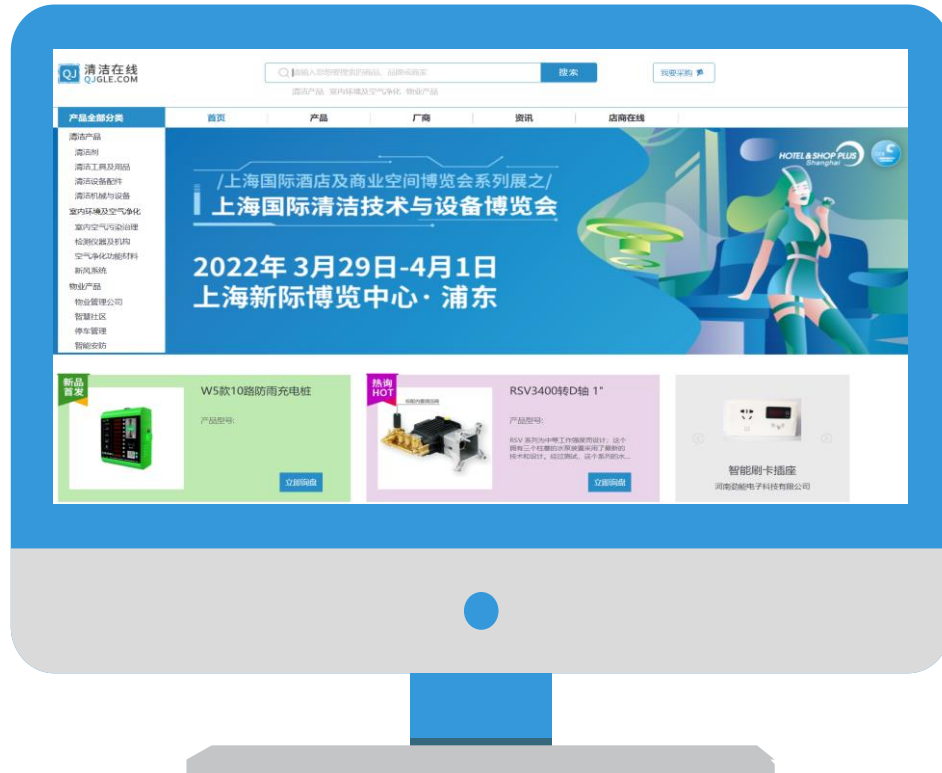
QJ 清洁在线 QJGLE.COM

请输入您想搜索的商品、品牌或商家

搜索

我要采购

清洁产品 室内环境及空气净化 物业产品

产品全部分类

首页 产品 厂商 资讯 店商在线

清洁产品
清洁剂
清洁工具及用品
清洁设备配件
清洁机械与设备
室内环境及空气净化
室内空气污染治理
检测仪器及机构
空气净化功能材料
新风系统
物业产品
物业管理公司
智慧社区
停车管理
智能安防

HOTEL & SHOP PLUS Shanghai

/上海国际酒店及商业空间博览会系列展之/
上海国际清洁技术与设备博览会
2022年 3月29日-4月1日
上海新际博览中心·浦东

新品首发
W5款10路防雨充电桩
产品型号:
立即询盘

热询 HOT
RSV3400转D轴 1"
产品型号:
RSV 系列为中等工作强度而设计，这个拥有三个柱塞的水泵被重采用了最新的技术和设计。经过测试，这个系列的水...
立即询盘

智能刷卡插座
河南璟能电子科技有限公司